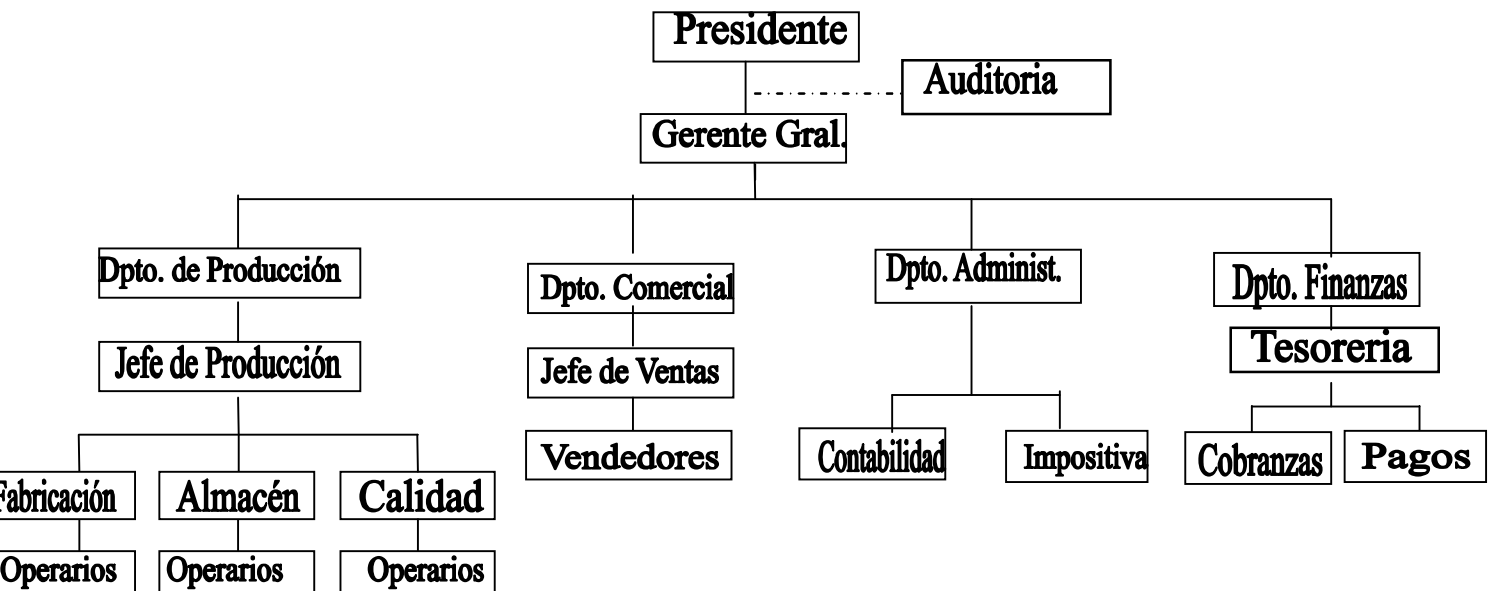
Presidente

Auditoria

Gerente Gral.

Dpto. de Producción

Jefe de Producción

Fabricación

Operarios

Almacén

Operarios

Calidad

Operarios

Dpto. Comercial

Jefe de Ventas

Vendedores

Dpto. Administ.

Contabilidad

Impositiva

Dpto. Finanzas

Tesoreria

Cobranzas

Pagos